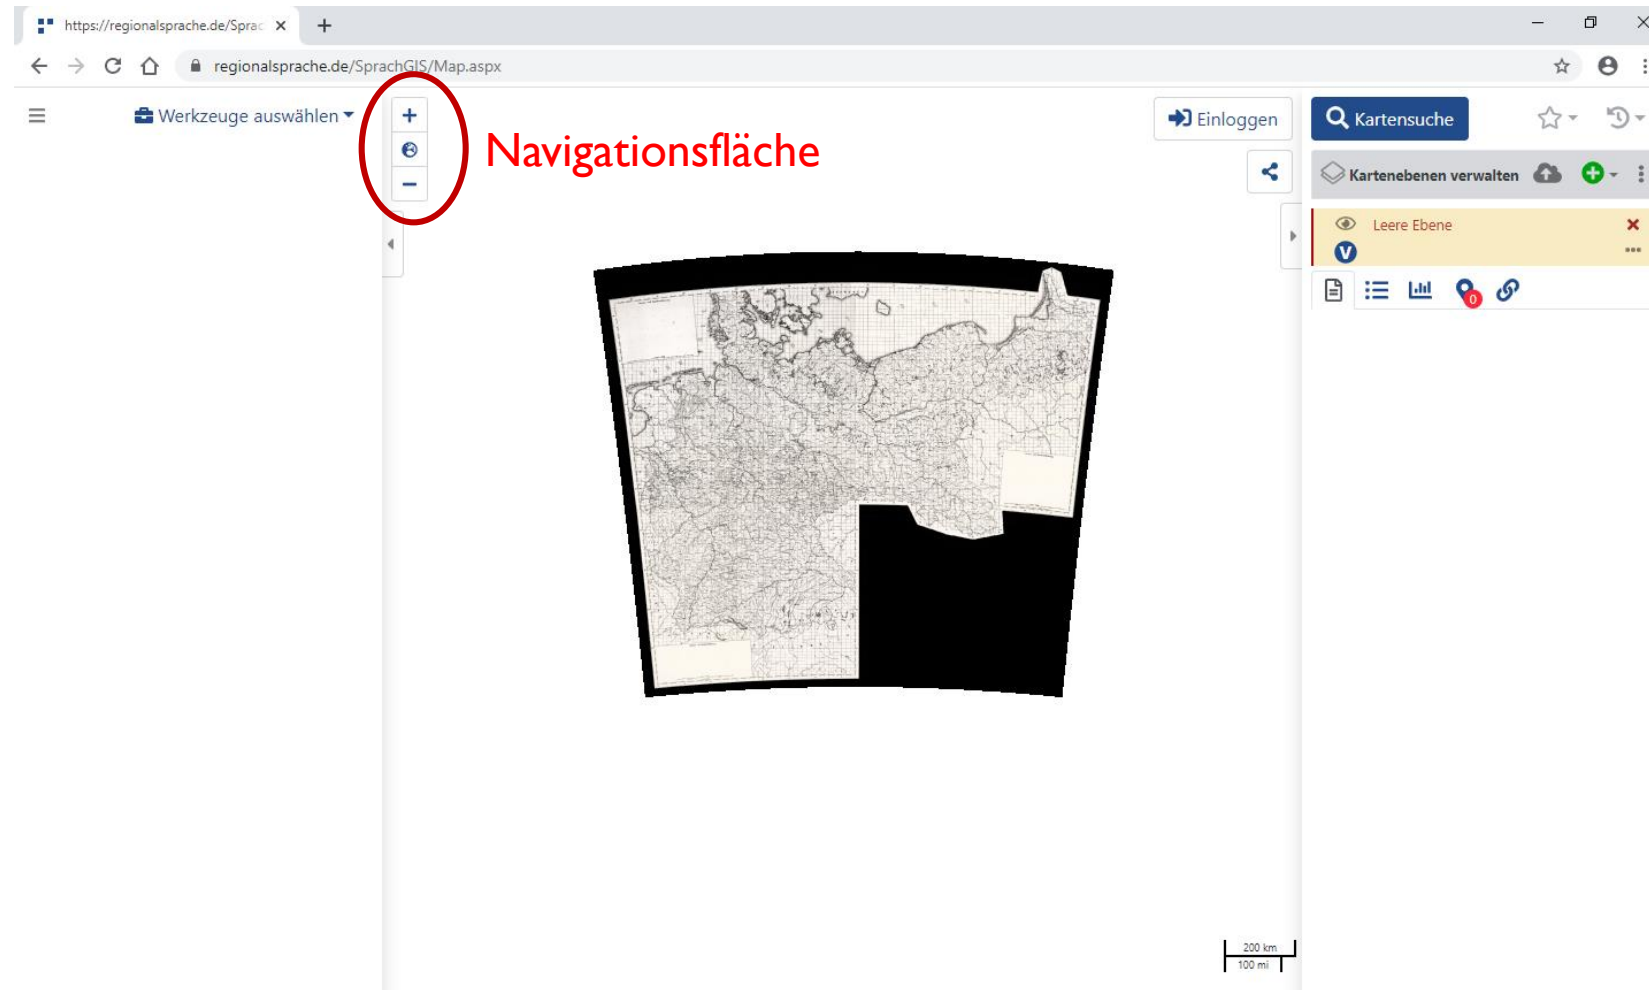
https://regionalsprache.de/Sprac ×

regionalsprache.de/SprachGIS/Map.aspx

Werkzeuge auswählen

+

−

Navigationsfläche

Einloggen

Kartensuche

Kartenebenen verwalten

Leere Ebene

V

0

200 km
100 mi